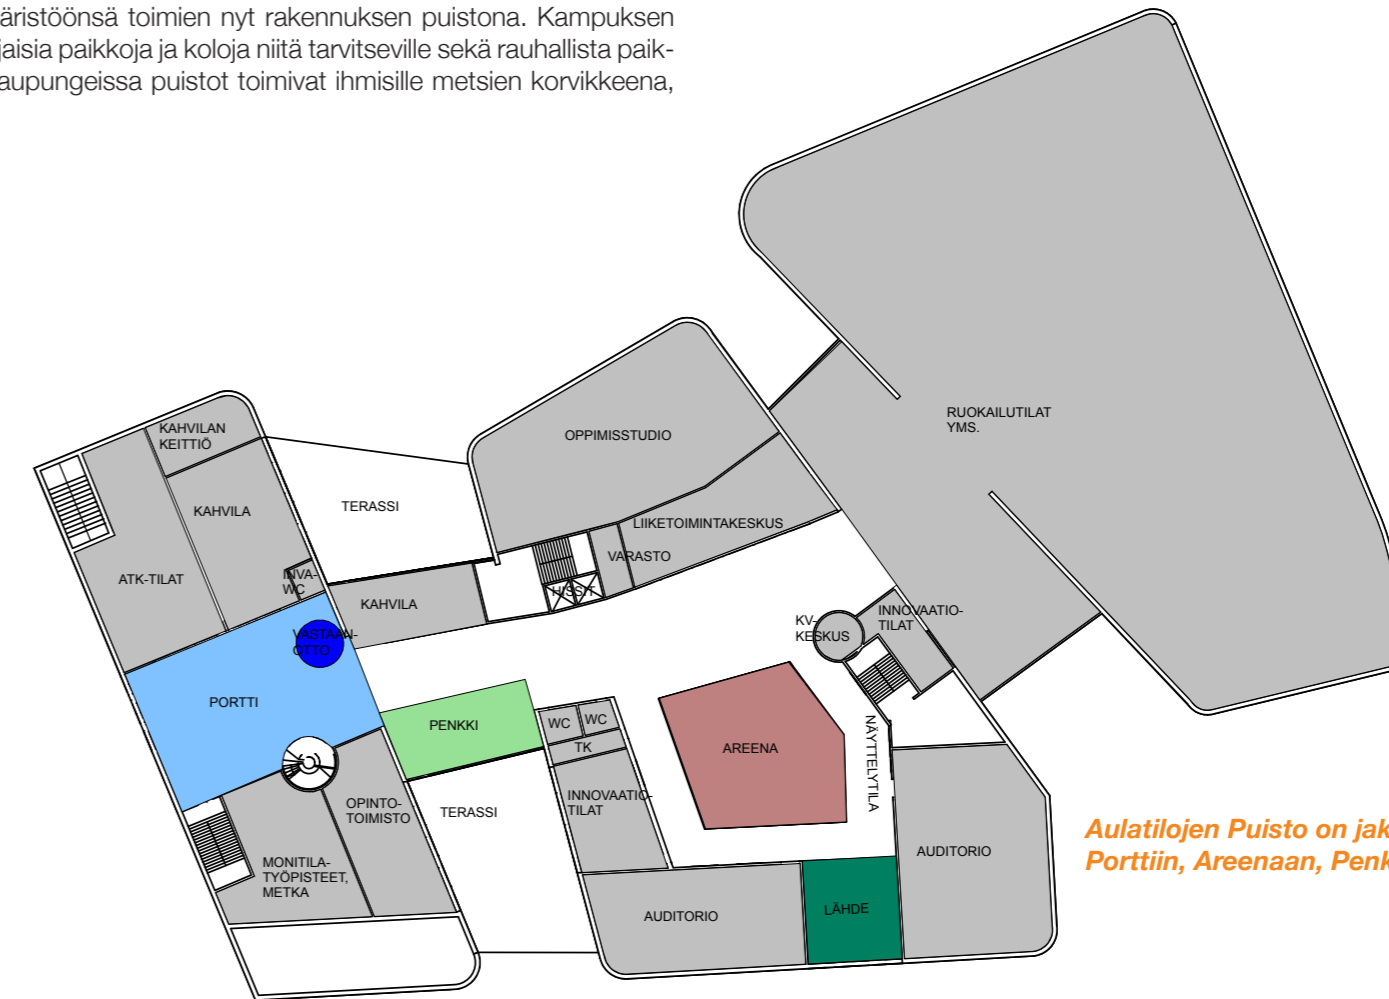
äristöönsä toimien nyt rakennuksen puistona. Kampuksen jaisia paikkoja ja koloja niitä tarvitseville sekä rauhallista paikaupungeissa puistot toimivat ihmisille metsien korvikkeena,

KAHVILAN KEITTIÖ
KAHVILA
TERASSI
OPPIMISSTUDIO
RUOKAILUTILAT YMS.
ATK-TILAT
INVA-WC
LIIKETOIMINTAKESKUS
VARASTO
HISSIT
KAHVILA
VASTAANOTTO
KV-KESKUS
INNOVAATIO-TILAT
PORTTI
PENKKI
WC
WC
TK
AREENA
NÄYTTELYTILA
OPINTO-TOIMISTO
TERASSI
INNOVAATIO-TILAT
MONITILA-TYÖPISTEET, METKA
AUDITORIO
LÄHDE
AUDITORIO

Aulatilojen Puisto on jak
Porttiin, Areenaan, Penk